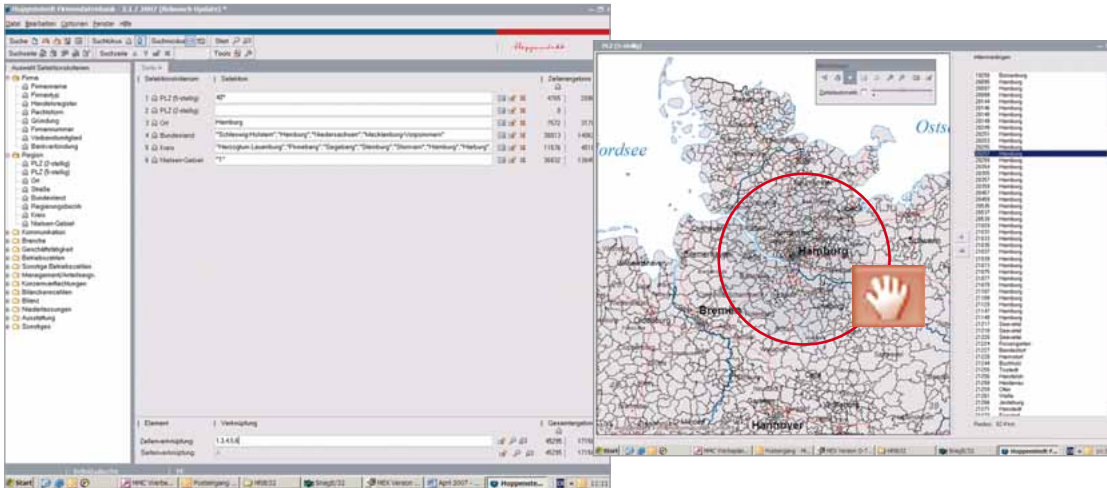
Hoppenstedt Firmendatenbank - 2.1 / 2007 (Relaunch Update) *

Datei Bearbeiten Optionen Fenster Hilfe

Suche Suchlauf Suchmodus Start Tools Suchziele Suchzeile

Auswahl Selektionskriterien

Firma
Firmenname
Firmentyp
Handelsregister
Rechtsform
Gründung
Firmennummer
Verbandsmitglied
Bankverbindung
Region
PLZ (2-stellig)
PLZ (5-stellig)
Ort
Straße
Bundesland
Regierungsbezirk
Kreis
Nielsen-Gebiet
Kommunikation
Branche
Geschäftstätigkeit
Beschäftigten
Sonstige Betriebszahlen
Management/Anteilseign.
Konzernverflechtungen
Bilanzkennzahlen
Bilanz
Niederlassungen
Ausstattung
Sonstiges

| Selektionskriterium | Selektion | Zeilenergebnis |
|---|---|---|
| 1 PLZ (5-stellig) | 40* | 4705 |
| 2 PLZ (2-stellig) | | 0 |
| 3 Ort | Hamburg | 7572 |
| 4 Bundesland | "Schleswig-Holstein";"Hamburg";"Niedersachsen";"Mecklenburg-Vorpommern" | 39913 |
| 5 Kreis | "Herzogtum Lauenburg";"Pinneberg";"Segeberg";"Steinburg";"Stormarn";"Hamburg";"Harburg" | 11536 |
| 6 Nielsen-Gebiet | "1" | 39832 |

| Element | Verknüpfung | Gesamtergebnis |
|---|---|---|
| Zeilenverknüpfung | 1,3,4,5,6 | 45295 |
| Seitenverknüpfung | | 45295 |

Start | MMC Vertrieb... | Posteingang ... | HRB/32 | Snagit/32 | NEX Version ... | April 2007 - ... | Hoppenste...

PLZ (5-stellig)

Ostsee
Nordsee
Hamburg
Bremen
Hannover

Umkreissuche

Trefferanzeigen
19258 Boizenburg
20095 Hamburg
20097 Hamburg
20099 Hamburg
20144 Hamburg
20146 Hamburg
20148 Hamburg
20149 Hamburg
20249 Hamburg
20251 Hamburg
20253 Hamburg
20255 Hamburg
20257 Hamburg
20259 Hamburg
20354 Hamburg
20355 Hamburg
20357 Hamburg
20359 Hamburg
20457 Hamburg
20459 Hamburg
20535 Hamburg
20537 Hamburg
20539 Hamburg
21029 Hamburg
21031 Hamburg
21033 Hamburg
21035 Hamburg
21037 Hamburg
21039 Hamburg
21073 Hamburg
21075 Hamburg
21077 Hamburg
21079 Hamburg
21107 Hamburg
21109 Hamburg
21129 Hamburg
21147 Hamburg
21149 Hamburg
21217 Seevetal
21218 Seevetal
21220 Seevetal
21224 Rosengarten
21227 Bendestorf
21228 Harmstorf
21244 Buchholz
21255 Tostedt
21256 Handeloh
21258 Heidenau
21259 Otter
21261 Welle
21266 Jesteburg
21271 Hanstedt
Radius: 62 Km

Start | MMC Vertrieb... | Posteingang - M... | NEX Version 0-7... | HRB/32 | Snagit/32 | Hoppenstedt Fir...